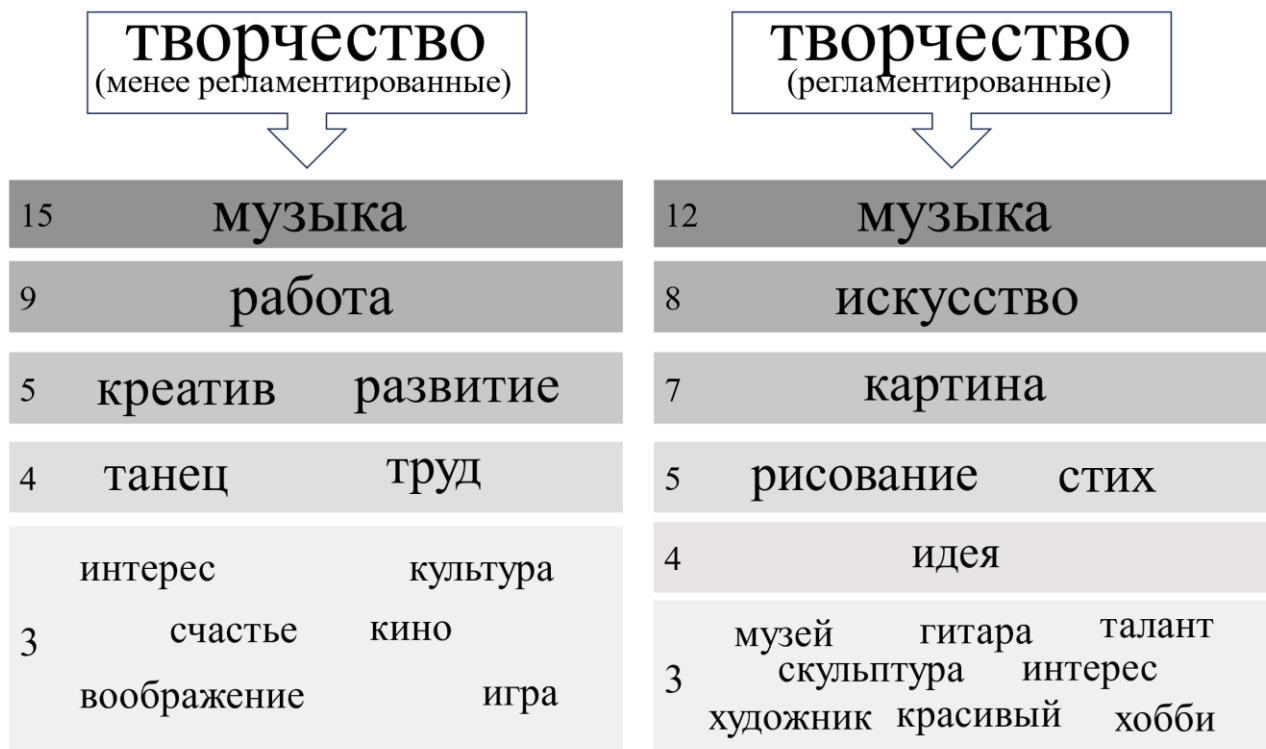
творчество
(менее регламентированные)

15 музыка

9 работа

5 креатив развитие

4 танец труд

3 интерес культура
счастье кино
воображение игра

творчество
(регламентированные)

12 музыка

8 искусство

7 картина

5 рисование стих

4 идея

3 музей гитара талант
скульптура интерес
художник красивый хобби